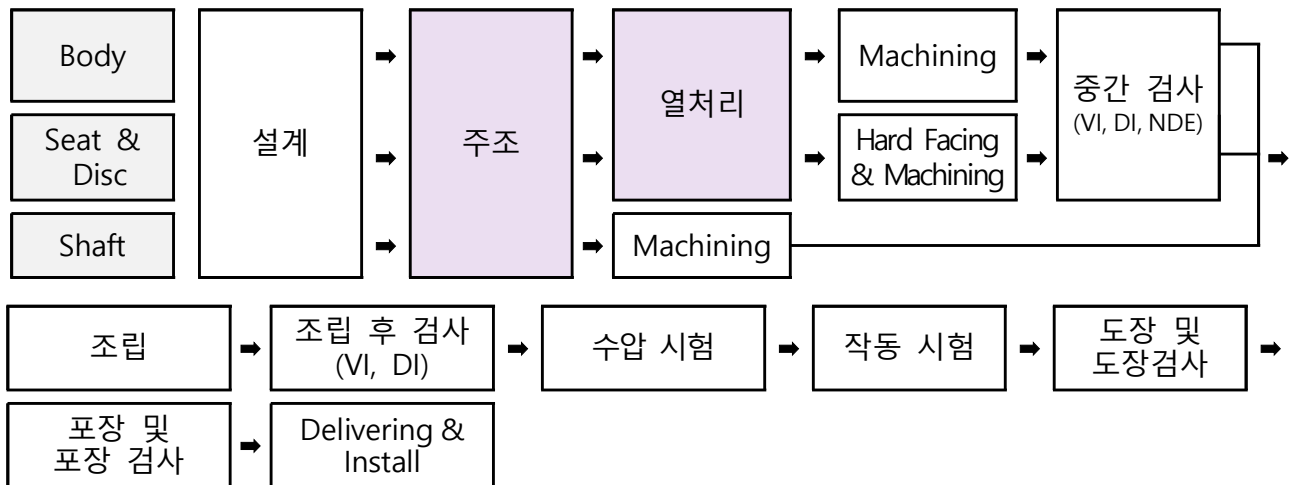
Body

Seat & Disc

Shaft

설계

➡

➡

➡

주조

➡

➡

➡

열처리

➡

➡

Machining

Hard Facing & Machining

Machining

➡

➡

중간 검사
(VI, DI, NDE)

➡

조립

➡

조립 후 검사
(VI, DI)

➡

수압 시험

➡

작동 시험

➡

도장 및
도장검사

➡

포장 및
포장 검사

➡

Delivering & Install